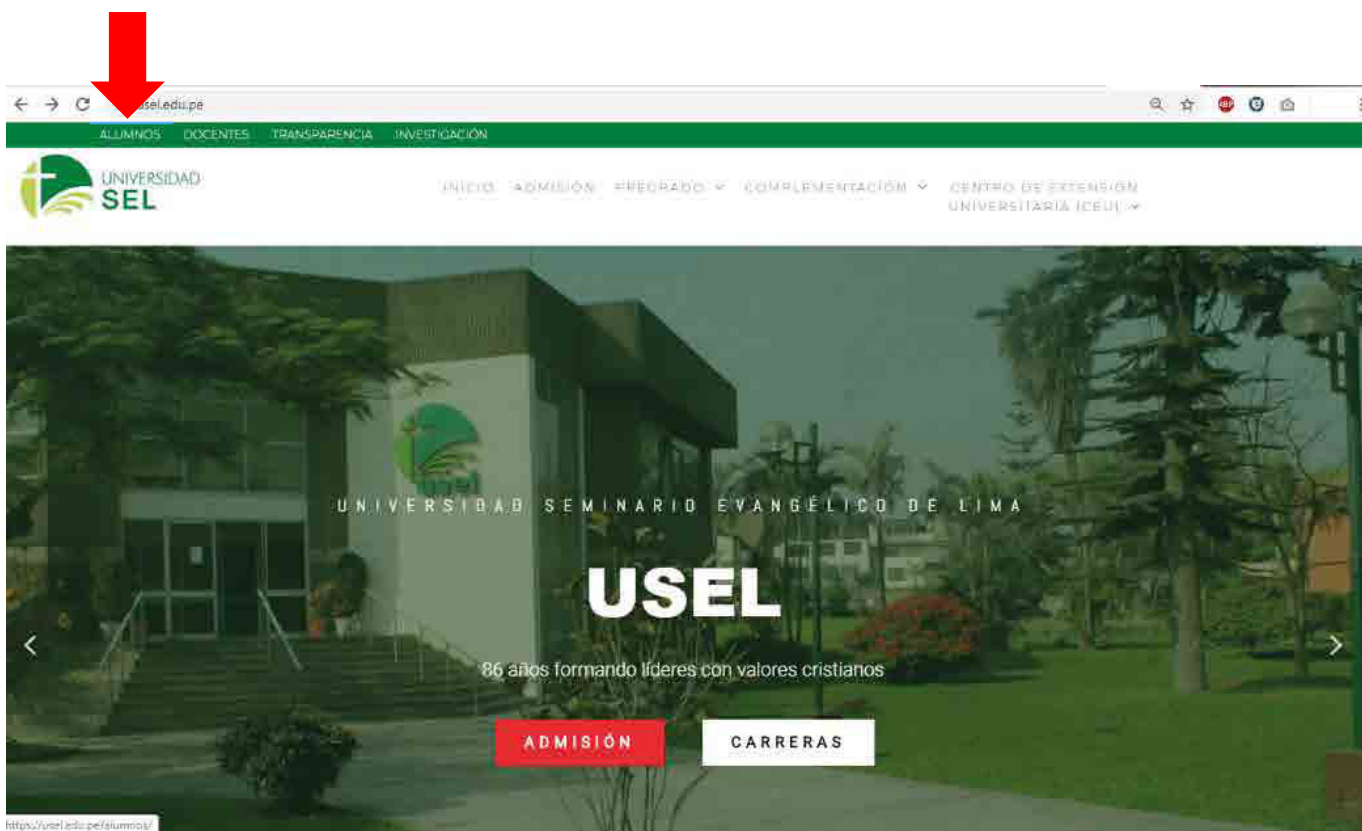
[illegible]sel.edu.pe

ALUMNOS DOCENTES TRANSPARENCIA INVESTIGACIÓN

UNIVERSIDAD SEL

INICIO ADMISIÓN PREGRADO COMPLEMENTACIÓN CENTRO DE EXTENSIÓN UNIVERSITARIA ICEU

UNIVERSIDAD SEMINARIO EVANGÉLICO DE LIMA

USEL

86 años formando líderes con valores cristianos

ADMISIÓN

CARRERAS

https://usel.edu.pe/alumnos/